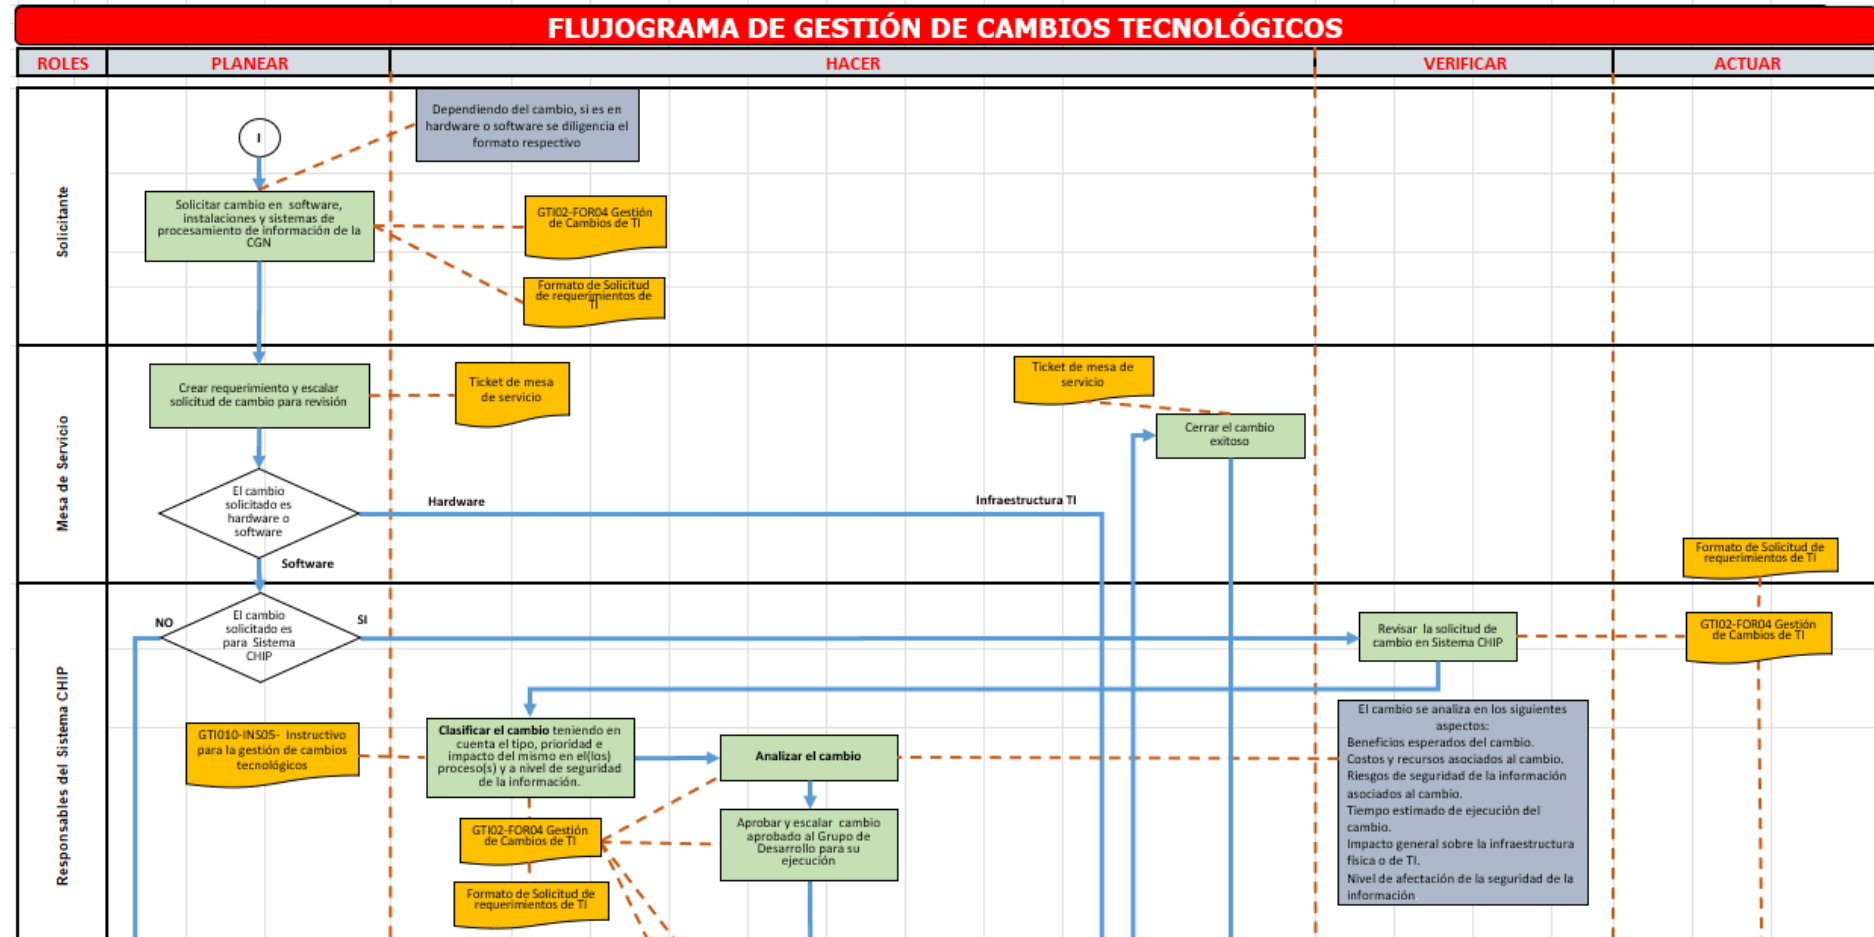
FLUJOGRAMA DE GESTIÓN DE CAMBIOS TECNOLÓGICOS

| ROLES | PLANEAR | HACER | VERIFICAR | ACTUAR |
|---|---|---|---|---|

Solicitante

I

Dependiendo del cambio, si es en hardware o software se diligencia el formato respectivo

Solicitar cambio en software, instalaciones y sistemas de procesamiento de información de la CGN

GTI02-FOR04 Gestión de Cambios de TI

Formato de Solicitud de requerimientos de TI

Mesa de Servicio

Crear requerimiento y escalar solicitud de cambio para revisión

Ticket de mesa de servicio

Ticket de mesa de servicio

Cerrar el cambio exitoso

El cambio solicitado es hardware o software

Hardware

Infraestructura TI

Software

Formato de Solicitud de requerimientos de TI

Responsables del Sistema CHIP

NO

El cambio solicitado es para Sistema CHIP

SI

Revisar la solicitud de cambio en Sistema CHIP

GTI02-FOR04 Gestión de Cambios de TI

GTI010-INS05- Instructivo para la gestión de cambios tecnológicos

Clasificar el cambio teniendo en cuenta el tipo, prioridad e impacto del mismo en el(los) proceso(s) y a nivel de seguridad de la información.

Analizar el cambio

El cambio se analiza en los siguientes aspectos:
Beneficios esperados del cambio.
Costos y recursos asociados al cambio.
Riesgos de seguridad de la información asociados al cambio.
Tiempo estimado de ejecución del cambio.
Impacto general sobre la infraestructura física o de TI.
Nivel de afectación de la seguridad de la información

GTI02-FOR04 Gestión de Cambios de TI

Aprobar y escalar cambio aprobado al Grupo de Desarrollo para su ejecución

Formato de Solicitud de requerimientos de TI